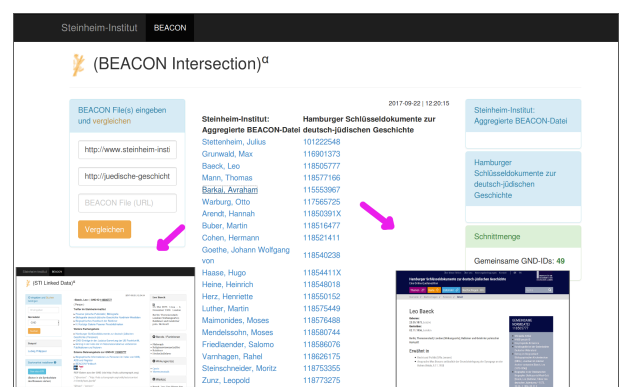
Steinheim-Institut BEACON

(BEACON Intersection)$^{\alpha}$

BEACON File(s) eingeben und vergleichen

http://www.steinheim-insti

http://juedische-geschicht

BEACON File (URL)

Vergleichen

2017-09-22 | 12:20:15

| Steinheim-Institut: Aggregierte BEACON-Datei | Hamburger Schlüsseldokumente zur deutsch-jüdischen Geschichte |
|---|---|
| Stettenheim, Julius | 101222548 |
| Grunwald, Max | 116901373 |
| Baeck, Leo | 118505777 |
| Mann, Thomas | 118577166 |
| Barkai, Avraham | 115553967 |
| Warburg, Otto | 117565725 |
| Arendt, Hannah | 11850391X |
| Buber, Martin | 118516477 |
| Cohen, Hermann | 118521411 |
| Goethe, Johann Wolfgang von | 118540238 |
| Haase, Hugo | 11854411X |
| Heine, Heinrich | 118548018 |
| Herz, Henriette | 118550152 |
| Luther, Martin | 118575449 |
| Maimonides, Moses | 118576488 |
| Mendelssohn, Moses | 118580744 |
| Friedlaender, Salomo | 118586076 |
| Varnhagen, Rahel | 118626175 |
| Steinschneider, Moritz | 118753355 |
| Zunz, Leopold | 118773275 |

Steinheim-Institut: Aggregierte BEACON-Datei

Hamburger Schlüsseldokumente zur deutsch-jüdischen Geschichte

Schnittmenge

Gemeinsame GND-IDs: 49

(STI Linked Data)$^{\alpha}$

Leo Baeck

Hamburger Schlüsseldokumente zur deutsch-jüdischen Geschichte